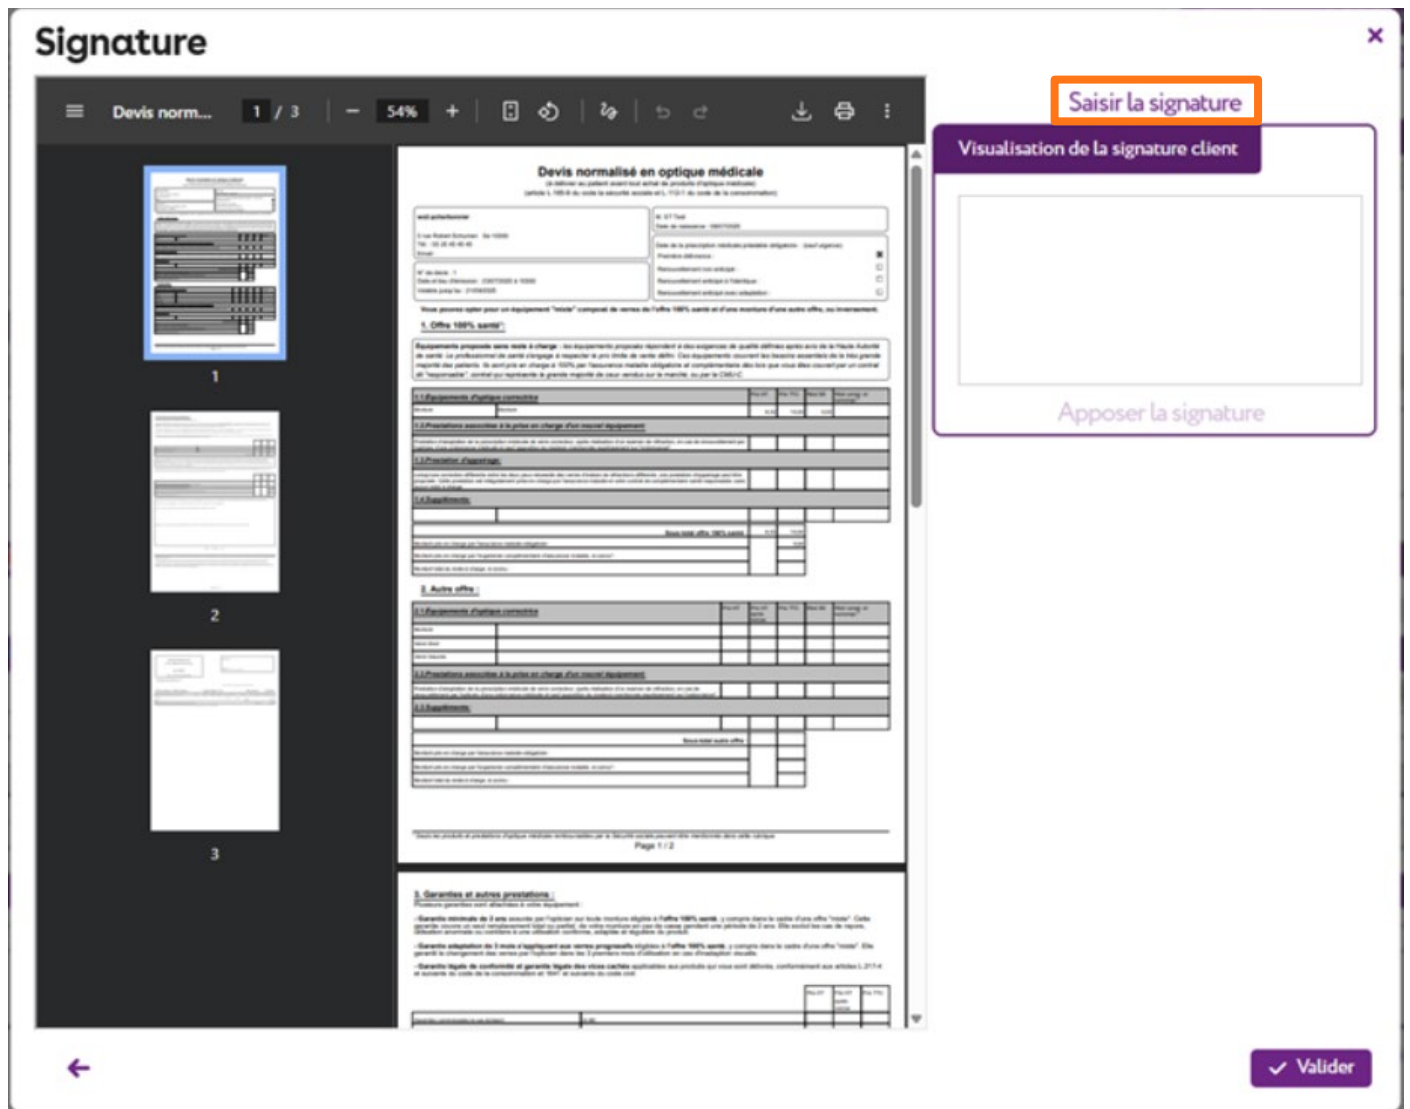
Signature

Devis norm... 1 / 3 54%

Devis normalisé en optique médicale

1. Offre 100% santé

2. Autre offre

3. Garanties et autres prestations

Page 1 / 2

1

2

3

Saisir la signature

Visualisation de la signature client

Apposer la signature

Valider